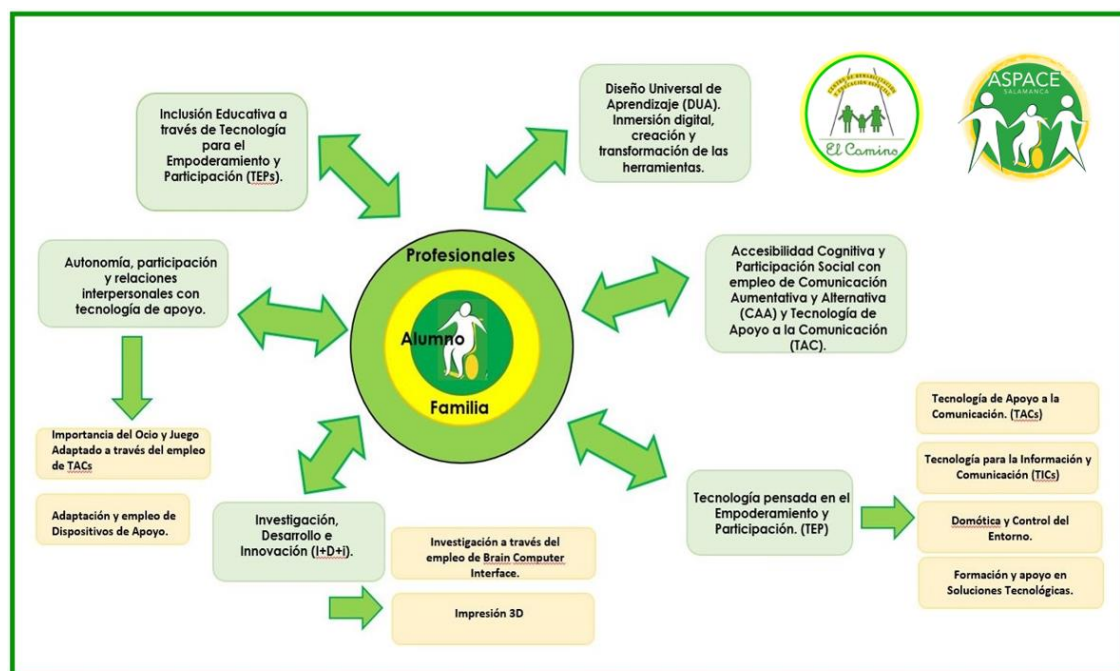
Inclusión Educativa a través de Tecnología para el Empoderamiento y Participación (TEPs).

Diseño Universal de Aprendizaje (DUA). Inmersión digital, creación y transformación de las herramientas.

ASPACE SALAMANCA

El Camino

Autonomía, participación y relaciones interpersonales con tecnología de apoyo.

Profesionales

Alumno

Familia

Accesibilidad Cognitiva y Participación Social con empleo de Comunicación Aumentativa y Alternativa (CAA) y Tecnología de Apoyo a la Comunicación (TAC).

Importancia del Ocio y Juego Adaptado a través del empleo de TACs

Adaptación y empleo de Dispositivos de Apoyo.

Investigación, Desarrollo e Innovación (I+D+i).

Investigación a través del empleo de Brain Computer Interface.

Impresión 3D

Tecnología pensada en el Empoderamiento y Participación. (TEP)

Tecnología de Apoyo a la Comunicación. (TACs)

Tecnología para la Información y Comunicación (TICs)

Domótica y Control del Entorno.

Formación y apoyo en Soluciones Tecnológicas.